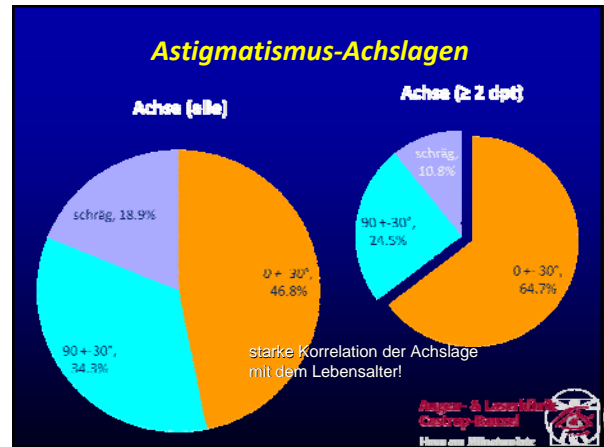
Astigmatismus-Achslagen

Achse (alle)

schräg, 18.9%

0 +- 30°, 46.8%

90 +-30°, 34.3%

Achse (≥ 2 dpt)

schräg, 10.8%

90 +-30°, 24.5%

0 +- 30°, 64.7%

starke Korrelation der Achslage mit dem Lebensalter!

Augen- & Laserklinik Castrop-Rauxel

Haus am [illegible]